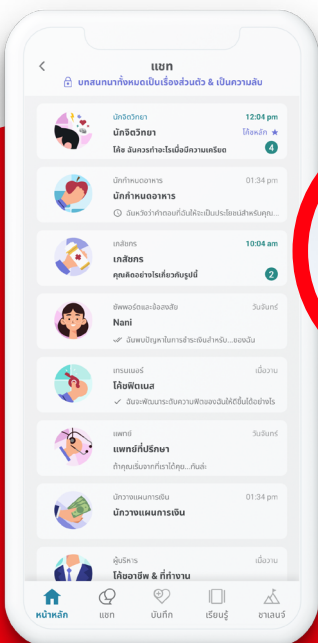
แชท

บทสนทนาทั้งหมดเป็นเรื่องส่วนตัว & เป็นความลับ

นักจิตวิทยา
12:04 pm
นักจิตวิทยา
โค้ชหลัก ★
โค้ช ฉันควรทำอะไรเมื่อมีความเครียด
4

นักกำหนดอาหาร
01:34 pm
นักกำหนดอาหาร
ฉันหวังว่าคำตอบที่ฉันให้จะเป็นประโยชน์สำหรับคุณ...

เภสัชกร
10:04 am
เภสัชกร
คุณคิดอย่างไรเกี่ยวกับยานี้
2

ซัพพอร์ตและข้อสงสัย
วันจันทร์
Nani
ฉันพบปัญหาในการชำระเงินสำหรับ...ของฉัน

เทรนเนอร์
เมื่อวาน
โค้ชฟิตเนส
ฉันจะพัฒนาระดับความฟิตของฉันให้ดีขึ้นได้อย่างไร

แพทย์
วันจันทร์
แพทย์ที่ปรึกษา
ถ้าคุณเริ่มจากที่ไหนได้คุณ...กันล่ะ

นักวางแผนการเงิน
01:34 pm
นักวางแผนการเงิน

ผู้บริหาร
เมื่อวาน
โค้ชอาชีพ & ที่ทำงาน

หน้าหลัก
แชท
บันทึก
เรียนรู้
ชาเลนจ์